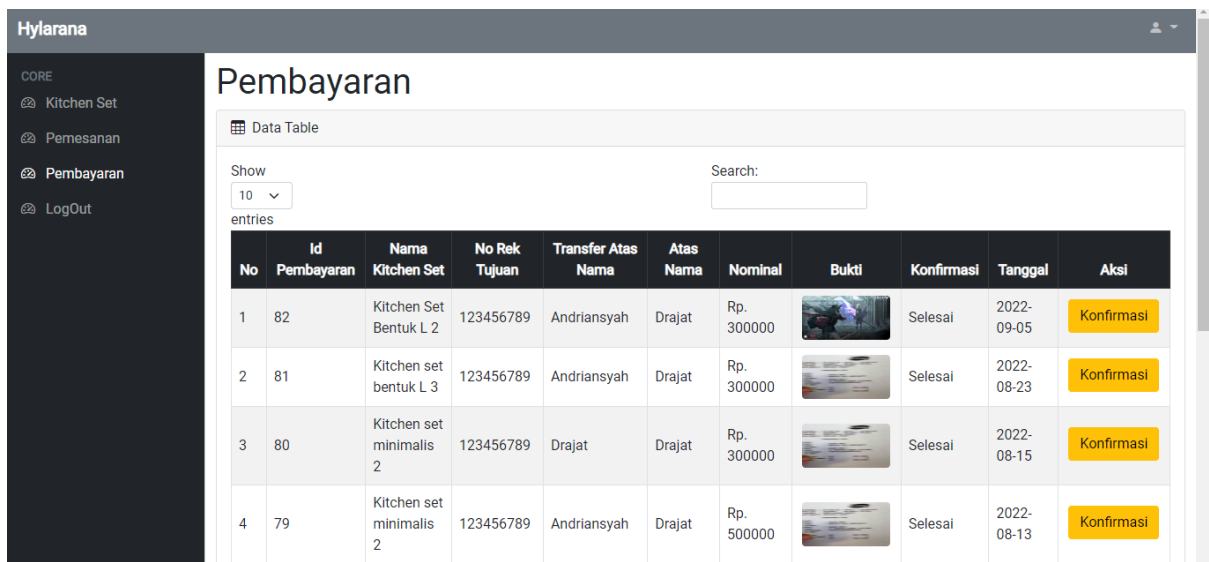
Hylarana

CORE
Kitchen Set
Pemesanan
Pembayaran
LogOut

Pembayaran

Data Table

Show
10
entries

Search:

| No | Id Pembayaran | Nama Kitchen Set | No Rek Tujuan | Transfer Atas Nama | Atas Nama | Nominal | Bukti | Konfirmasi | Tanggal | Aksi |
|---|---|---|---|---|---|---|---|---|---|---|
| 1 | 82 | Kitchen Set Bentuk L 2 | 123456789 | Andriansyah | Drajat | Rp. 300000 | | Selesai | 2022-09-05 | Konfirmasi |
| 2 | 81 | Kitchen set bentuk L 3 | 123456789 | Andriansyah | Drajat | Rp. 300000 | | Selesai | 2022-08-23 | Konfirmasi |
| 3 | 80 | Kitchen set minimalis 2 | 123456789 | Drajat | Drajat | Rp. 300000 | | Selesai | 2022-08-15 | Konfirmasi |
| 4 | 79 | Kitchen set minimalis 2 | 123456789 | Andriansyah | Drajat | Rp. 500000 | | Selesai | 2022-08-13 | Konfirmasi |